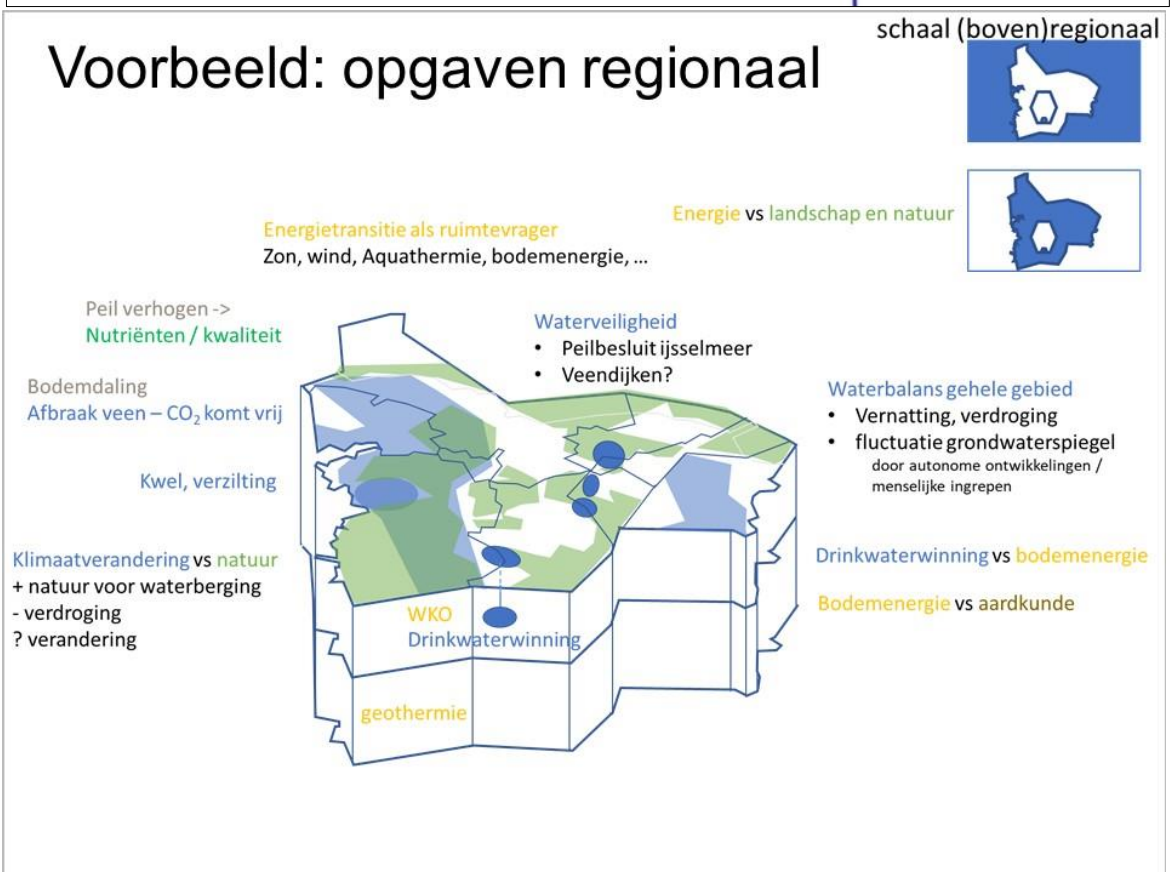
Voorbeeld: opgaven regionaal

schaal (boven)regionaal

Energie vs landschap en natuur

Energietransitie als ruimtevrager
Zon, wind, Aquathermie, bodemenergie, …

Peil verhogen ->
Nutriënten / kwaliteit

Waterveiligheid
• Peilbesluit ijsselmeer
• Veendijken?

Bodemdaling
Afbraak veen – $CO_2$ komt vrij

Waterbalans gehele gebied
• Vernatting, verdroging
• fluctuatie grondwaterspiegel
door autonome ontwikkelingen / menselijke ingrepen

Kwel, verzilting

Klimaatverandering vs natuur
+ natuur voor waterberging
- verdroging
? verandering

Drinkwaterwinning vs bodemenergie

Bodemenergie vs aardkunde

WKO
Drinkwaterwinning

geothermie